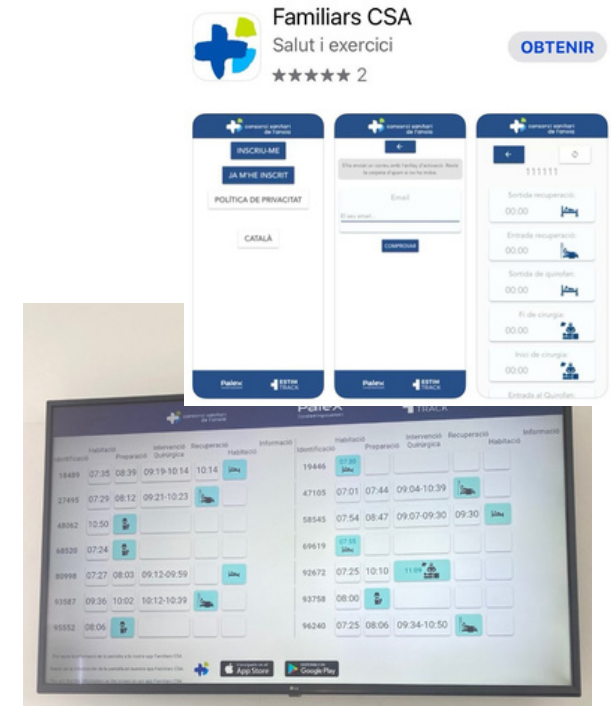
Familiars CSA
Salut i exercici
★★★★★ 2
OBTENIR

consorci sanitari de l'anoia
INSCRIU-ME
JA M'HE INSCRIT
POLÍTICA DE PRIVACITAT
CATALÀ
Palex
ESTIM TRACK

consorci sanitari de l'anoia
←
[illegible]
Email
El seu email
COMPROVA
Palex
ESTIM TRACK

consorci sanitari de l'anoia
←
111111
Sortida recuperació
00:00
Entrada recuperació
00:00
Sortida de quiròfan
00:00
Fi de cirurgia
00:00
Inici de cirurgia
00:00
Entrada al Quiròfan

consorci sanitari de l'anoia
Palex
TRACK

| Identificació | Habitació | Preparació | Intervenció Quirúrgica | Recuperació | Habitació |
|---|---|---|---|---|---|
| 18489 | 07:35 | 08:39 | 09:19-10:14 | 10:14 | |
| 27495 | 07:29 | 08:12 | 09:21-10:23 | | |
| 48062 | 10:50 | | | | |
| 68520 | 07:24 | | | | |
| 80998 | 07:27 | 08:03 | 09:12-09:59 | | |
| 93587 | 09:36 | 10:02 | 10:12-10:39 | | |
| 95552 | 08:06 | | | | |

Informació

| Identificació | Habitació | Preparació | Intervenció Quirúrgica | Recuperació | Habitació |
|---|---|---|---|---|---|
| 19446 | 07:35 | | | | |
| 47105 | 07:01 | 07:44 | 09:04-10:39 | | |
| 58545 | 07:54 | 08:47 | 09:07-09:30 | 09:30 | |
| 69619 | 07:55 | | | | |
| 92672 | 07:25 | 10:10 | 11:05 | | |
| 93758 | 08:00 | | | | |
| 96240 | 07:25 | 08:06 | 09:34-10:50 | | |

Informació

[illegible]
App Store
Google Play